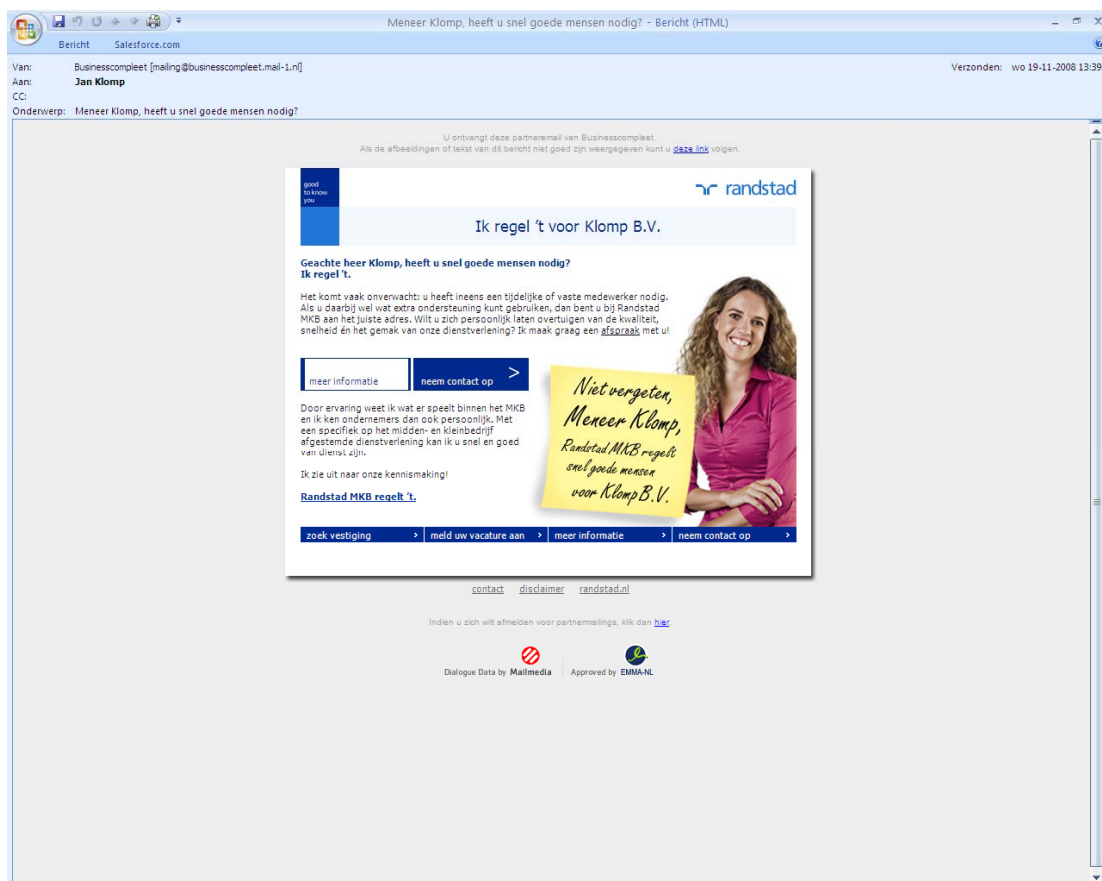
Meneer Klomp, heeft u snel goede mensen nodig? - Bericht (HTML)

Bericht Salesforce.com

Van: Businesscompleet [mailing@businesscompleet.mail-1.nl]
Aan: Jan Klomp
CC:
Onderwerp: Meneer Klomp, heeft u snel goede mensen nodig?

Verzonden: wo 19-11-2008 13:39

U ontvangt deze partnermail van Businesscompleet.
Als de afbeeldingen of tekst van dit bericht niet goed zijn weergegeven kunt u deze link volgen.

good to know you

randstad

Ik regel 't voor Klomp B.V.

Geachte heer Klomp, heeft u snel goede mensen nodig?
Ik regel 't.

Het komt vaak onverwacht: u heeft ineens een tijdelijke of vaste medewerker nodig. Als u daarbij wel wat extra ondersteuning kunt gebruiken, dan bent u bij Randstad MKB aan het juiste adres. Wilt u zich persoonlijk laten overtuigen van de kwaliteit, snelheid én het gemak van onze dienstverlening? Ik maak graag een afspraak met u!

meer informatie

neem contact op

Door ervaring weet ik wat er speelt binnen het MKB en ik ken ondernemers dan ook persoonlijk. Met een specifiek op het midden- en kleinbedrijf afgestemde dienstverlening kan ik u snel en goed van dienst zijn.

Ik zie uit naar onze kennismaking!

Randstad MKB regelt 't.

Niet vergeten, Meneer Klomp, Randstad MKB regelt snel goede mensen voor Klomp B.V.

zoek vestiging | meld uw vacature aan | meer informatie | neem contact op

contact disclaimer randstad.nl

Indien u zich wilt afmelden voor partnermailings, klik dan hier

Dialogue Data by Mailmedia Approved by EMMA-NL